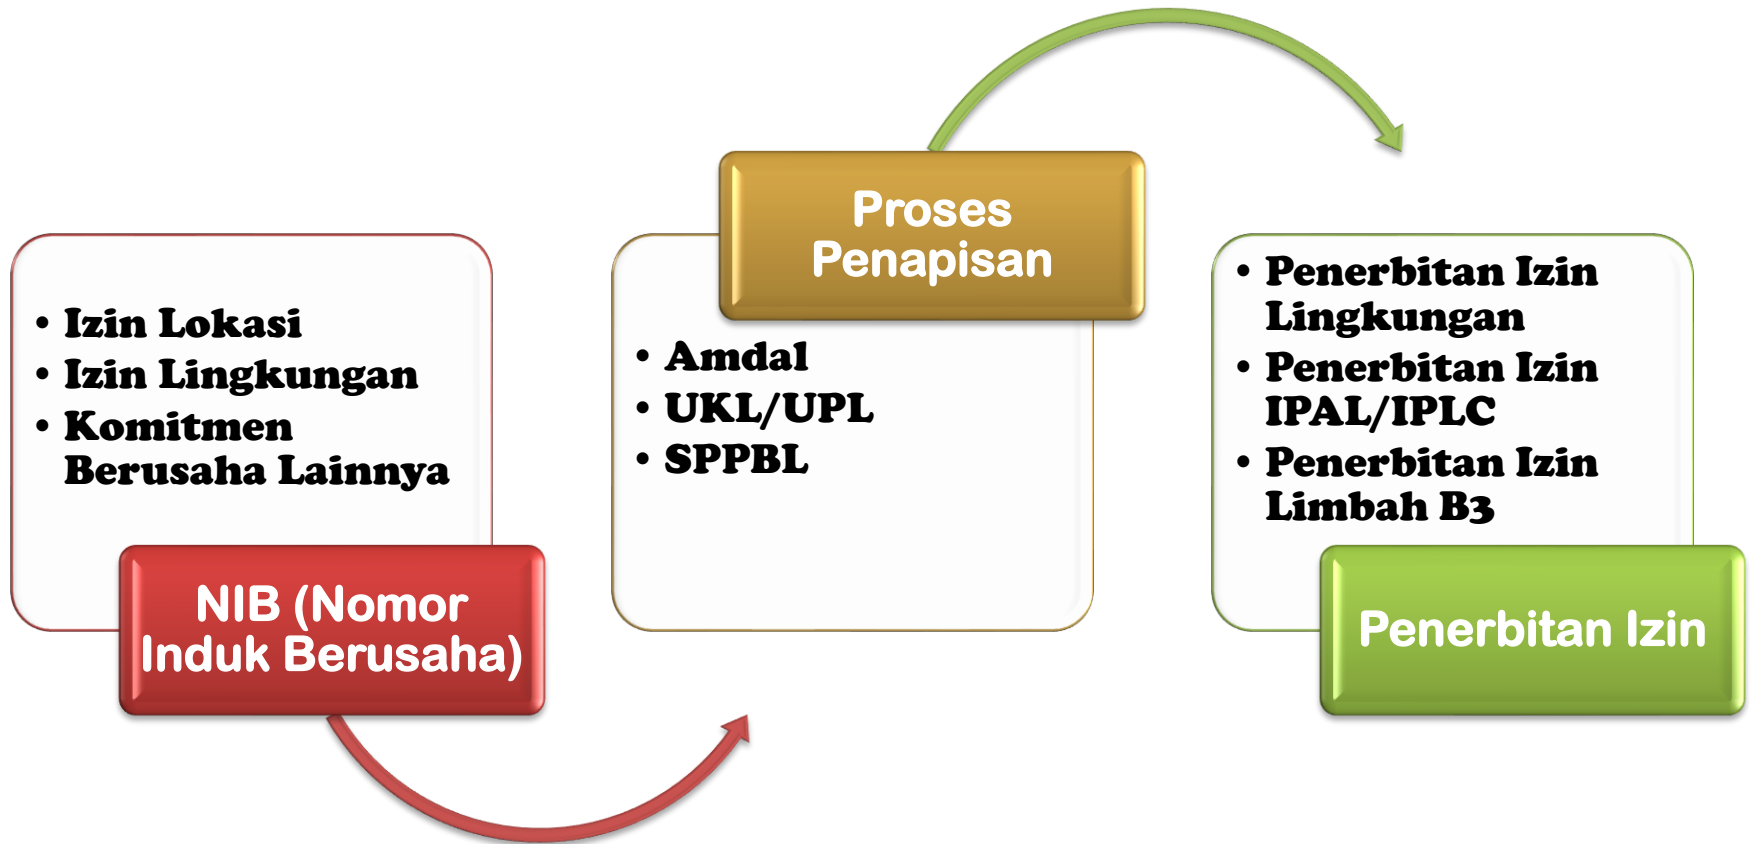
- Izin Lokasi
- Izin Lingkungan
- Komitmen Berusaha Lainnya

NIB (Nomor Induk Berusaha)

Proses Penapisan

- Amdal
- UKL/UPL
- SPPBL

- Penerbitan Izin Lingkungan
- Penerbitan Izin IPAL/IPLC
- Penerbitan Izin Limbah B3

Penerbitan Izin